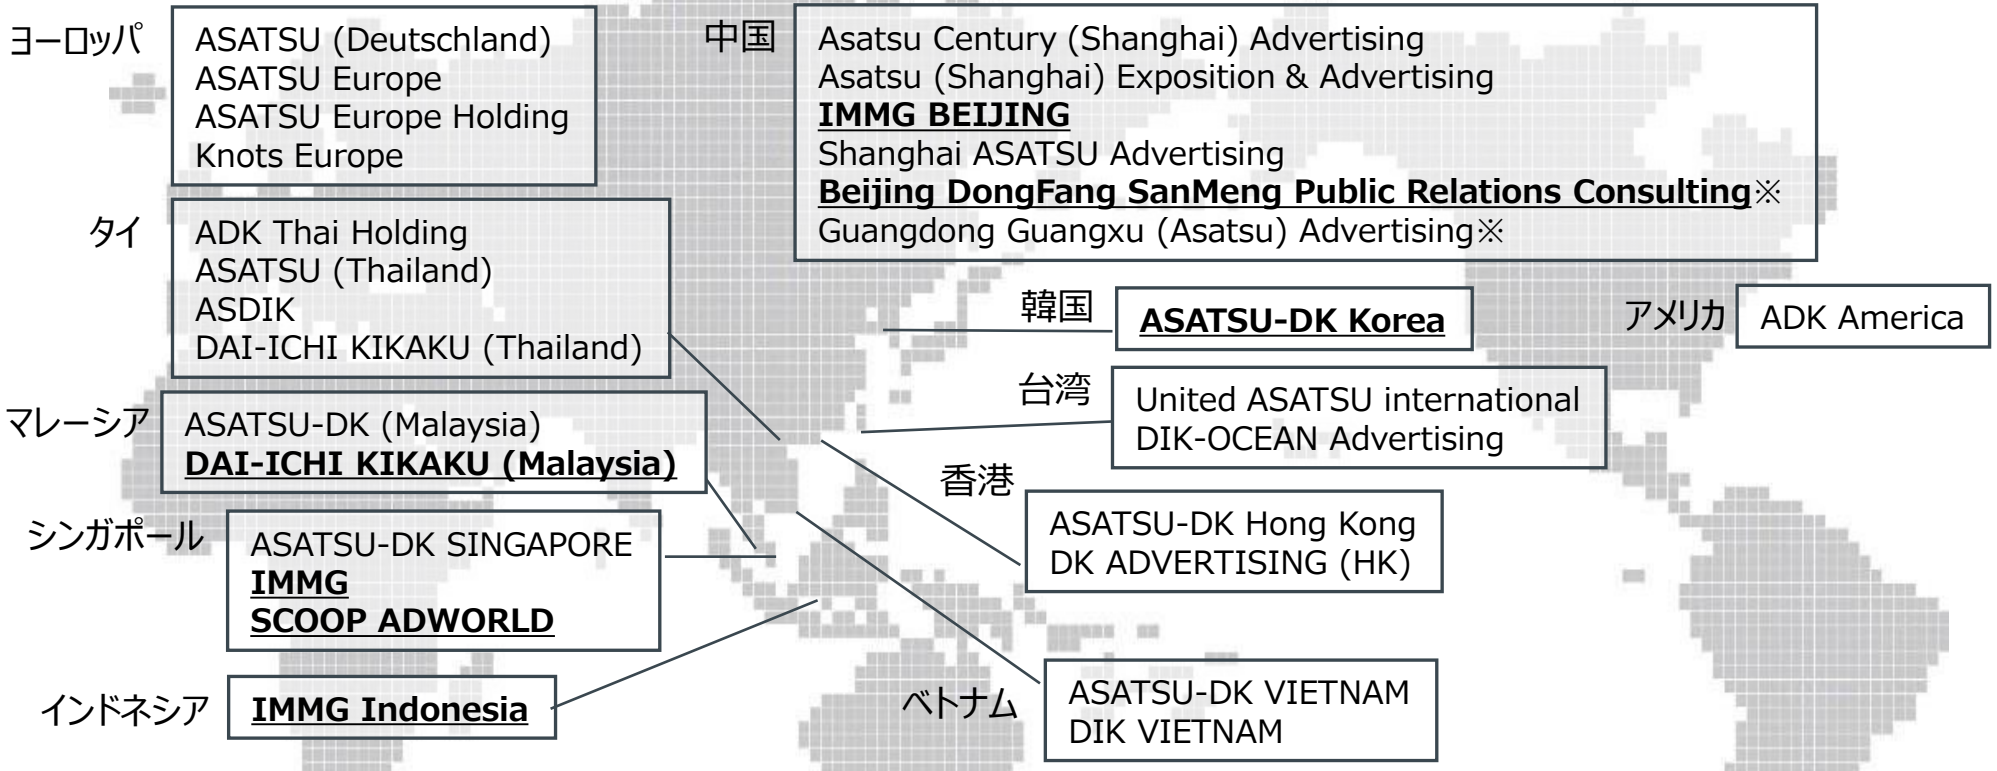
ヨーロッパ
ASATSU (Deutschland)
ASATSU Europe
ASATSU Europe Holding
Knots Europe

中国
Asatsu Century (Shanghai) Advertising
Asatsu (Shanghai) Exposition & Advertising
IMMG BEIJING
Shanghai ASATSU Advertising
Beijing DongFang SanMeng Public Relations Consulting※
Guangdong Guangxu (Asatsu) Advertising※

タイ
ADK Thai Holding
ASATSU (Thailand)
ASDIK
DAI-ICHI KIKAKU (Thailand)

韓国
ASATSU-DK Korea

アメリカ
ADK America

台湾
United ASATSU international
DIK-OCEAN Advertising

マレーシア
ASATSU-DK (Malaysia)
DAI-ICHI KIKAKU (Malaysia)

香港
ASATSU-DK Hong Kong
DK ADVERTISING (HK)

シンガポール
ASATSU-DK SINGAPORE
IMMG
SCOOP ADWORLD

インドネシア
IMMG Indonesia

ベトナム
ASATSU-DK VIETNAM
DIK VIETNAM